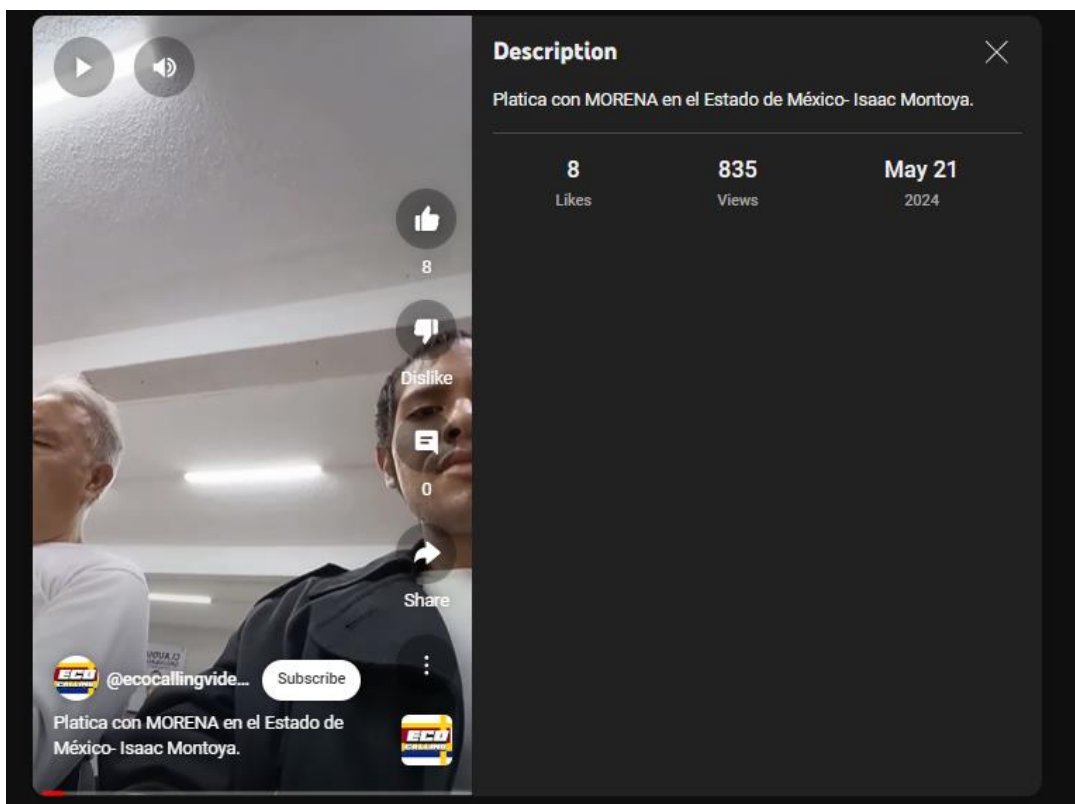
8

Dislike

0

Share

@ecocallingvide...

Subscribe

Platica con MORENA en el Estado de México- Isaac Montoya.

Description

Platica con MORENA en el Estado de México- Isaac Montoya.

| 8 | 835 | May 21 |
|---|---|---|
| Likes | Views | 2024 |